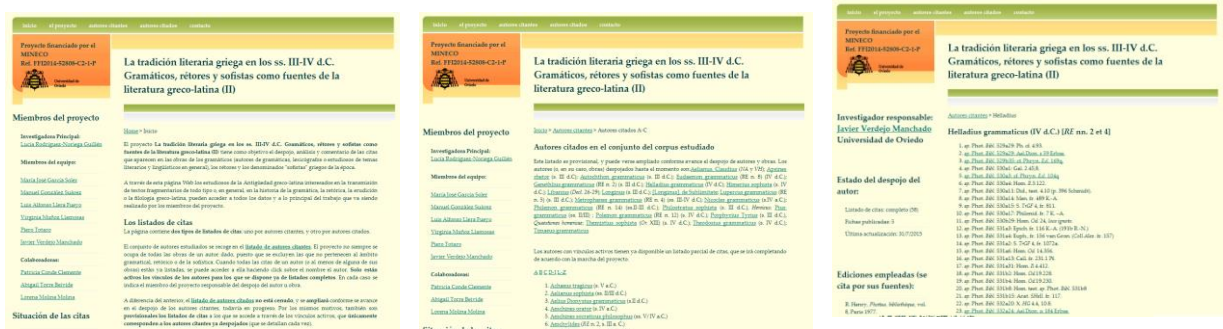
Inicio El proyecto Autores citantes Autores citados Contacto

Proyecto financiado por el MINECO
Ref. FFI2014-52808-C2-1-P

La tradición literaria griega en los ss. III-IV d.C. Gramáticos, rétores y sofistas como fuentes de la literatura greco-latina (II)

Miembros del proyecto

Investigadora Principal:
Lucía Rodríguez-Noriega Guillén

Miembros del equipo:
María José García Soler
Manuel González Suárez
Luis Alfonso Llera Fueyo
Virginia Muñoz Llamosas
Piero Totaro
Javier Verdejo Manchado

Colaboradoras:
Patricia Conde Clemente
Abigail Torre Beirvide
Lorena Molina Molina

Situación de las citas

Home > Inicio

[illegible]

Los listados de citas

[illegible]

Inicio El proyecto Autores citantes Autores citados Contacto

Proyecto financiado por el MINECO
Ref. FFI2014-52808-C2-1-P

La tradición literaria griega en los ss. III-IV d.C. Gramáticos, rétores y sofistas como fuentes de la literatura greco-latina (II)

Miembros del proyecto

Investigadora Principal:
Lucía Rodríguez-Noriega Guillén

Miembros del equipo:
María José García Soler
Manuel González Suárez
Luis Alfonso Llera Fueyo
Virginia Muñoz Llamosas
Piero Totaro
Javier Verdejo Manchado

Colaboradoras:
Patricia Conde Clemente
Abigail Torre Beirvide
Lorena Molina Molina

Inicio > Autores citantes > Autores citados A-C

Autores citados en el conjunto del corpus estudiado

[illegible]

A B C D E F L P

1. Achaeus tragicus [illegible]
2. Aelianus sophista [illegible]
3. Aelius Dionysius grammaticus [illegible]
4. Aeschines orator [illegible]
5. Aeschines socraticus philosophus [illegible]
6. Aeschylus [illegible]

Inicio El proyecto Autores citantes Autores citados Contacto

Proyecto financiado por el MINECO
Ref. FFI2014-52808-C2-1-P

La tradición literaria griega en los ss. III-IV d.C. Gramáticos, rétores y sofistas como fuentes de la literatura greco-latina (II)

Investigador responsable:
Javier Verdejo Manchado
Universidad de Oviedo

Estado del despojo del autor:

Listado de citas: completo (58)
Fichas publicadas: 5
Última actualización: 31/7/2015

Ediciones empleadas (se cita por sus fuentes):

R. Henry, Photius, Bibliothèque, vol. 4, Paris 1977.

Autores citantes > Helladius

Helladius grammaticus (IV d.C.) [RE nr. 2 et 4]

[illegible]